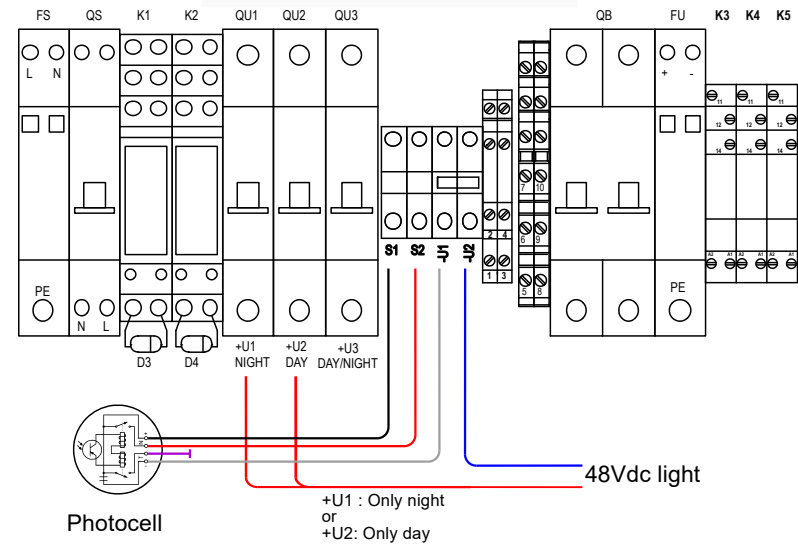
FS QS K1 K2 QU1 QU2 QU3 QB FU K3 K4 K5

L N

+ -

11 11 11

12 14 12 14 12 14

PE

N L

D3 D4

+U1 NIGHT +U2 DAY +U3 DAY/NIGHT

S1 S2 -U1 -U2

2 4 1 3

7 10 6 9 5 8

A2 A1 A2 A1 A2 A1

PE

48Vdc light

+U1 : Only night
or
+U2: Only day

Photocell